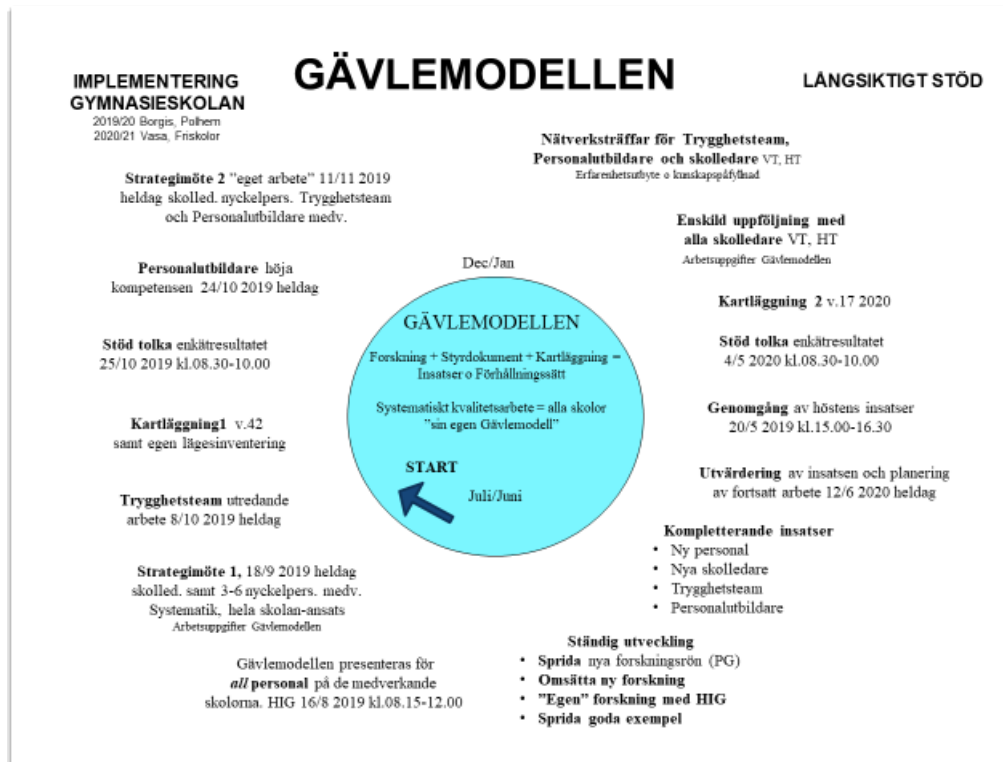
IMPLEMENTERING GYMNASIESKOLAN
2019/20 Borgis, Polhem
2020/21 Vasa, Friskolor

GÄVLEMODELLEN

LÅNGSIKTIGT STÖD

Nätverksträffar för Trygghetsteam, Personalutbildare och skolledare VT, HT
Erfarenhetsutbyte o kunskapspåfyllnad

Strategimöte 2 "eget arbete" 11/11 2019 heldag skolled. nyckelpers. Trygghetsteam och Personalutbildare medv.

Enskild uppföljning med alla skolledare VT, HT
Arbetsuppgifter Gävlemodellen

Personalutbildare höja kompetensen 24/10 2019 heldag

Dec/Jan

Kartläggning 2 v.17 2020

GÄVLEMODELLEN

Forskning + Styrdokument + Kartläggning = Insatser o Förhållningssätt

Systematiskt kvalitetsarbete = alla skolor "sin egen Gävlemodell"

START

Juli/Juni

Stöd tolka enkätresultatet 25/10 2019 kl.08.30-10.00

Stöd tolka enkätresultatet 4/5 2020 kl.08.30-10.00

Kartläggning1 v.42 samt egen lägesinventering

Genomgång av höstens insatser 20/5 2019 kl.15.00-16.30

Utvärdering av insatsen och planering av fortsatt arbete 12/6 2020 heldag

Trygghetsteam utredande arbete 8/10 2019 heldag

Kompletterande insatser
• Ny personal
• Nya skolledare
• Trygghetsteam
• Personalutbildare

Strategimöte 1, 18/9 2019 heldag skolled. samt 3-6 nyckelpers. medv. Systematik, hela skolan-ansats
Arbetsuppgifter Gävlemodellen

Ständig utveckling
• Sprida nya forskningsrön (PG)
• Omsätta ny forskning
• "Egen" forskning med HIG
• Sprida goda exempel

Gävlemodellen presenteras för all personal på de medverkande skolorna. HIG 16/8 2019 kl.08.15-12.00